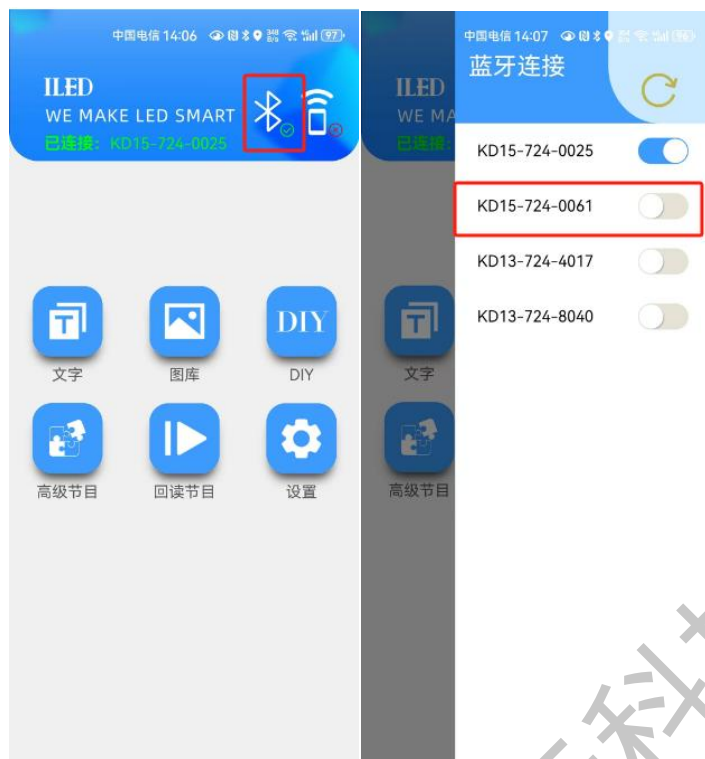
中国电信 14:06 97

ILED
WE MAKE LED SMART
已连接：KD15-724-0025

DIY

文字

图库

DIY

高级节目

回读节目

设置

中国电信 14:07 96

蓝牙连接

ILED
WE MA
已连接

KD15-724-0025

KD15-724-0061

KD13-724-4017

KD13-724-8040

文字

高级节目

科